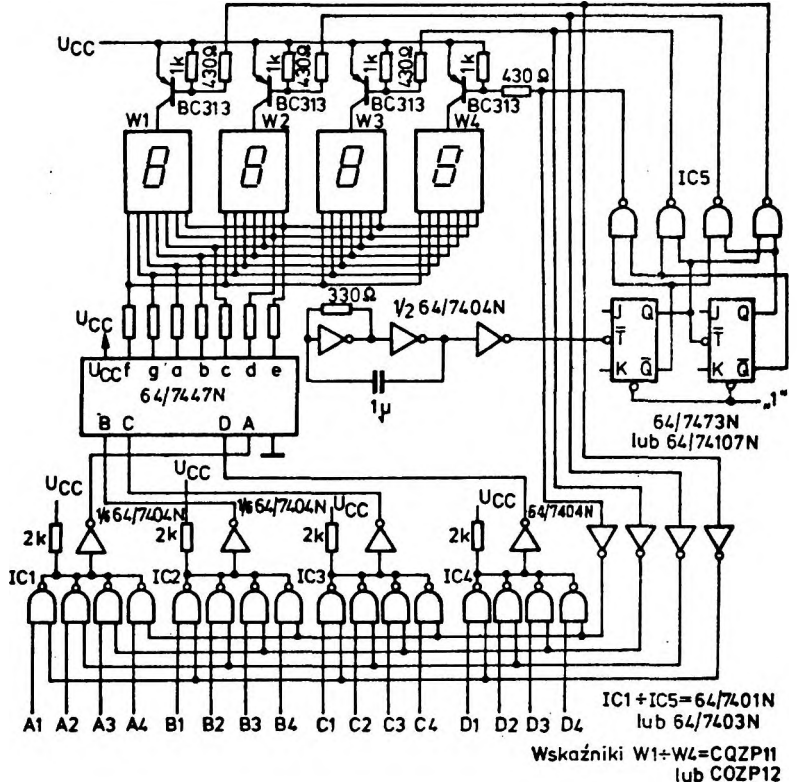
$U_{CC}$
1k 430Ω 1k 430Ω 1k 430Ω 1k 430Ω
BC313 BC313 BC313 BC313 430 Ω
W1 W2 W3 W4
IC5
$U_{CC}$
$U_{CC}$ f g a b c d e
64/7447N
B C D A
330 Ω
1/2 64/7404N
J Q
T
K $\overline{Q}$
J Q
T
K $\overline{Q}$
„1"
1µ
64/7473N
lub 64/74107N
$U_{CC}$
$U_{CC}$
1/6 64/7404N
1/6 64/7404N $U_{CC}$
$U_{CC}$
64/7404N
2k 2k 2k 2k
IC1 IC2 IC3 IC4
A1 A2 A3 A4 B1 B2 B3 B4 C1 C2 C3 C4 D1 D2 D3 D4
IC1 ÷ IC5 = 64/7401N
lub 64/7403N
Wskaźniki W1÷W4=CQZP11
lub COZP12